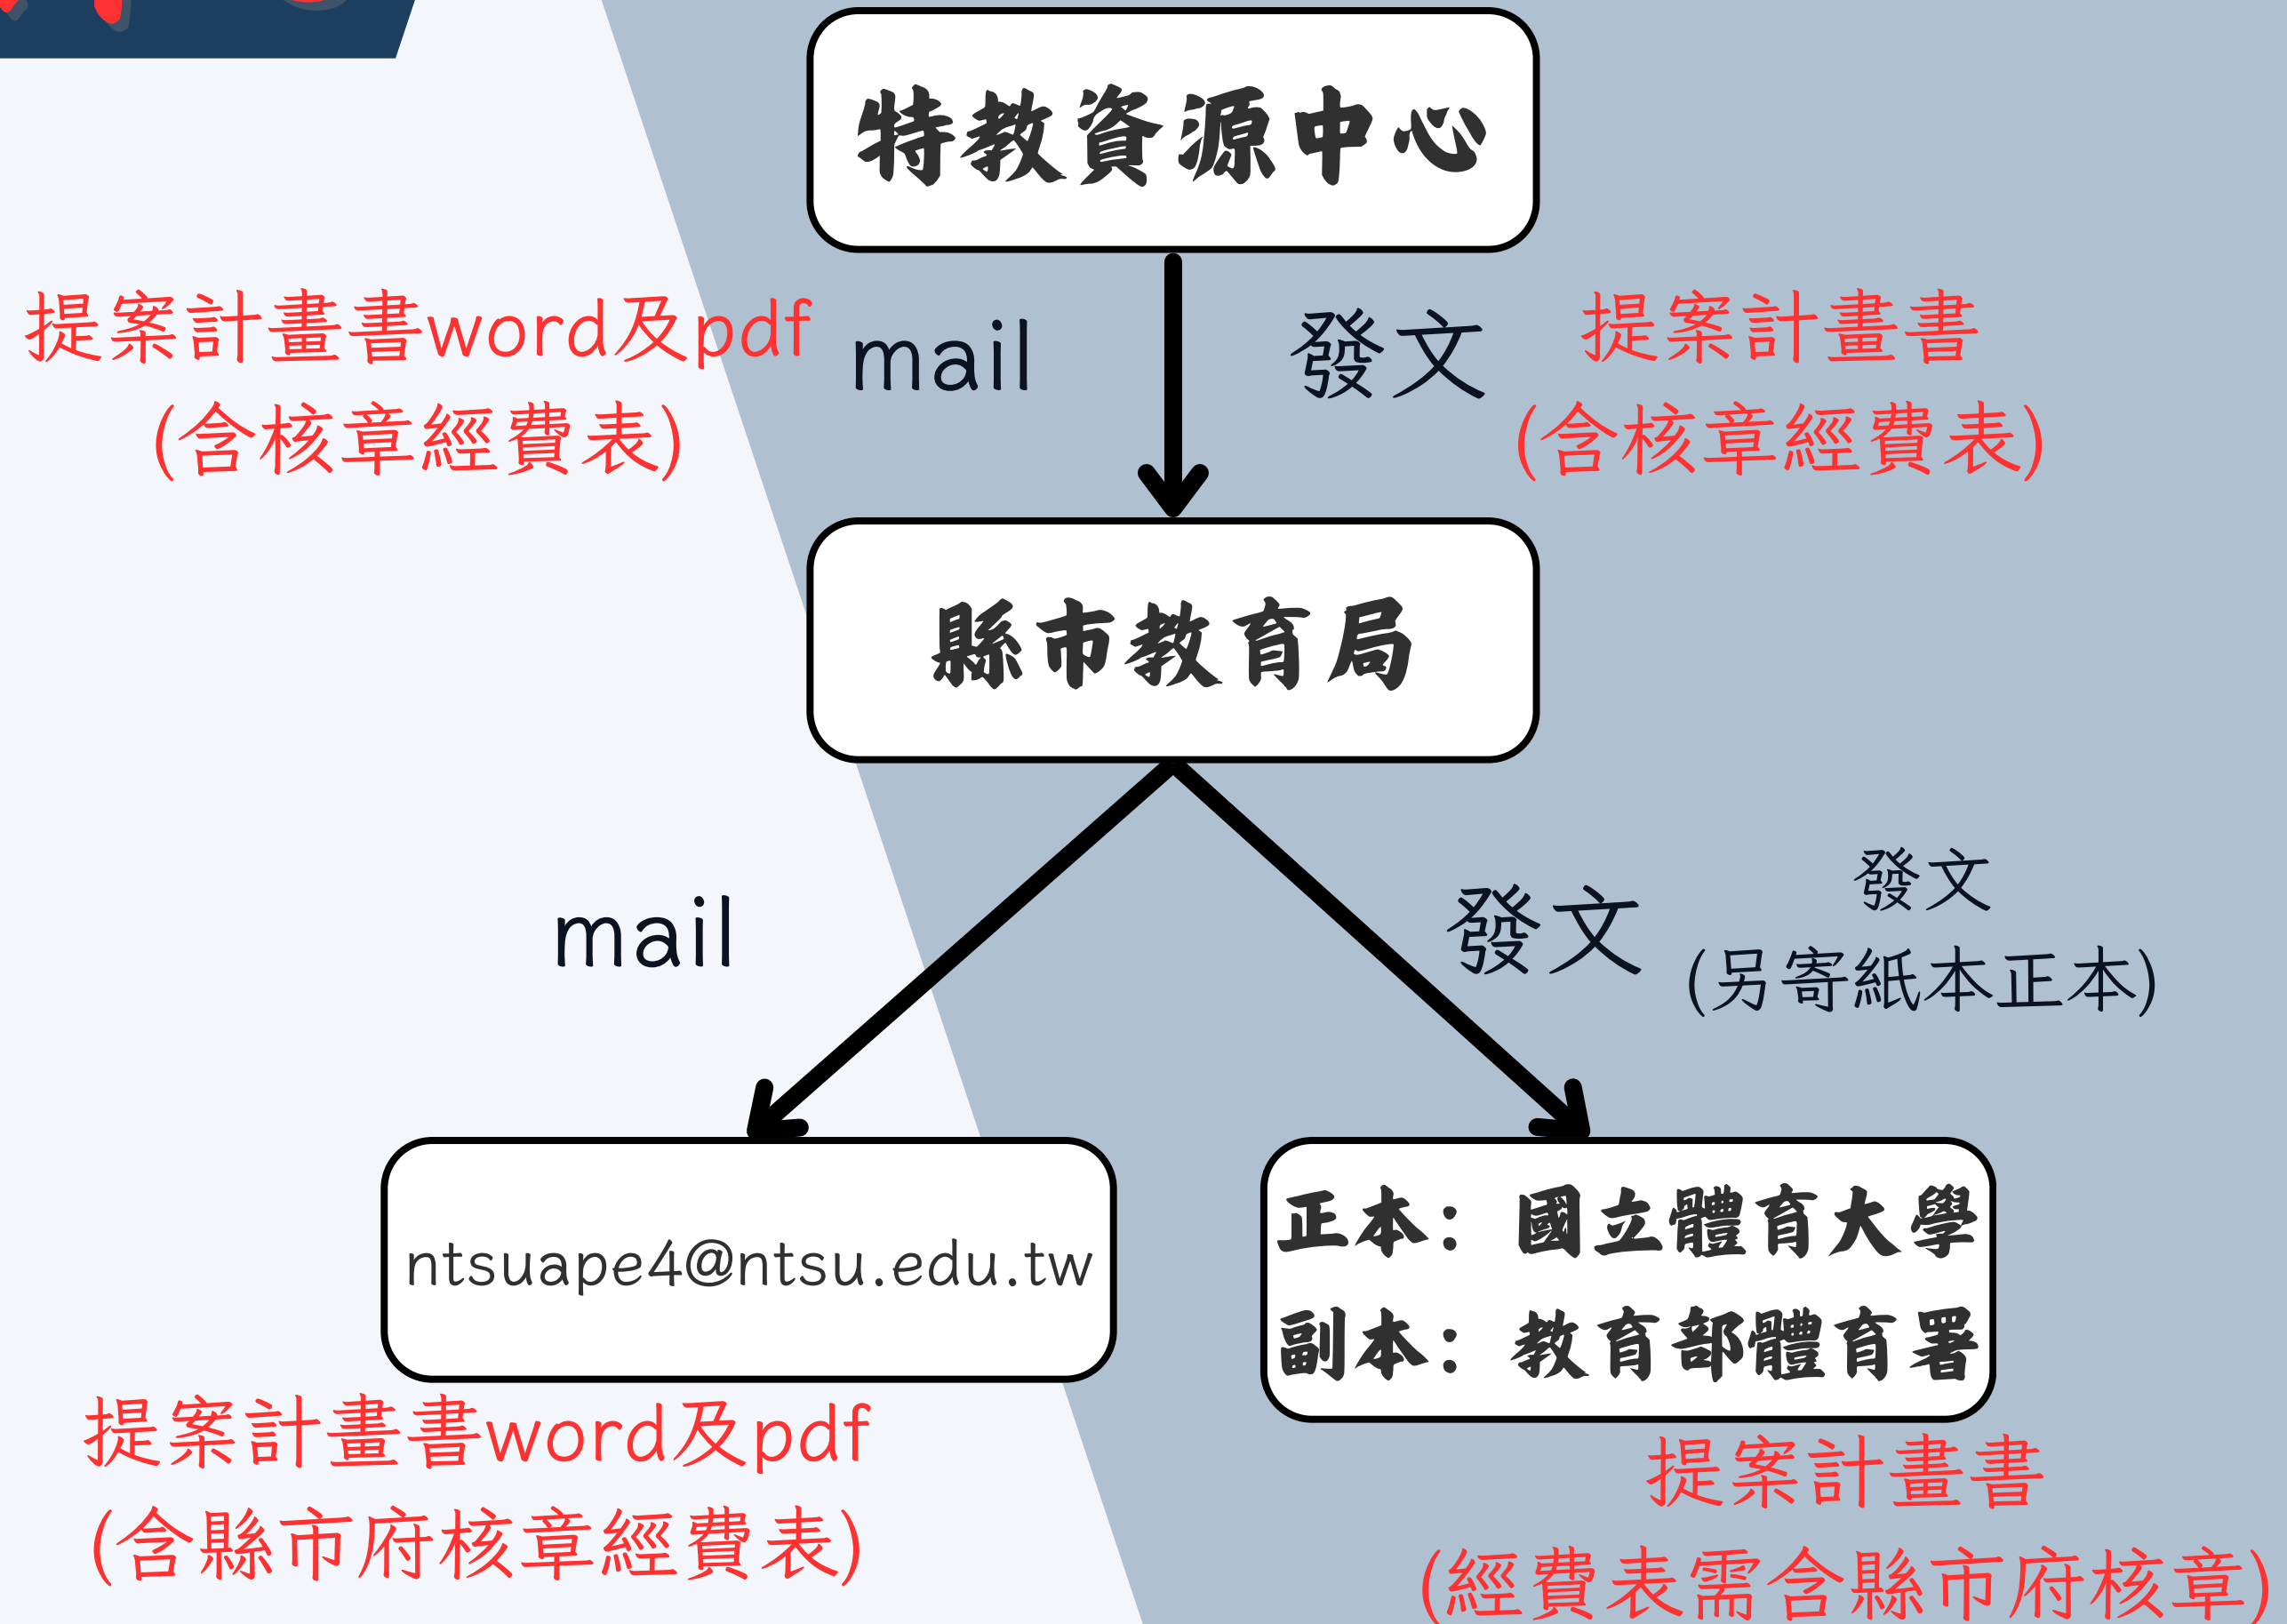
特教資源中心

提案計畫書word及pdf
(含核章經費表)

mail

發文

提案計畫書
(含核章經費表)

縣市教育局

mail

發文

發文
(另寄紙本正本)

ntsuape4@ntsu.edu.tw

正本：國立體育大學
副本：教育部體育署

提案計畫書word及pdf
(含縣市府核章經費表)

提案計畫書
(經費表需含縣市府核章)